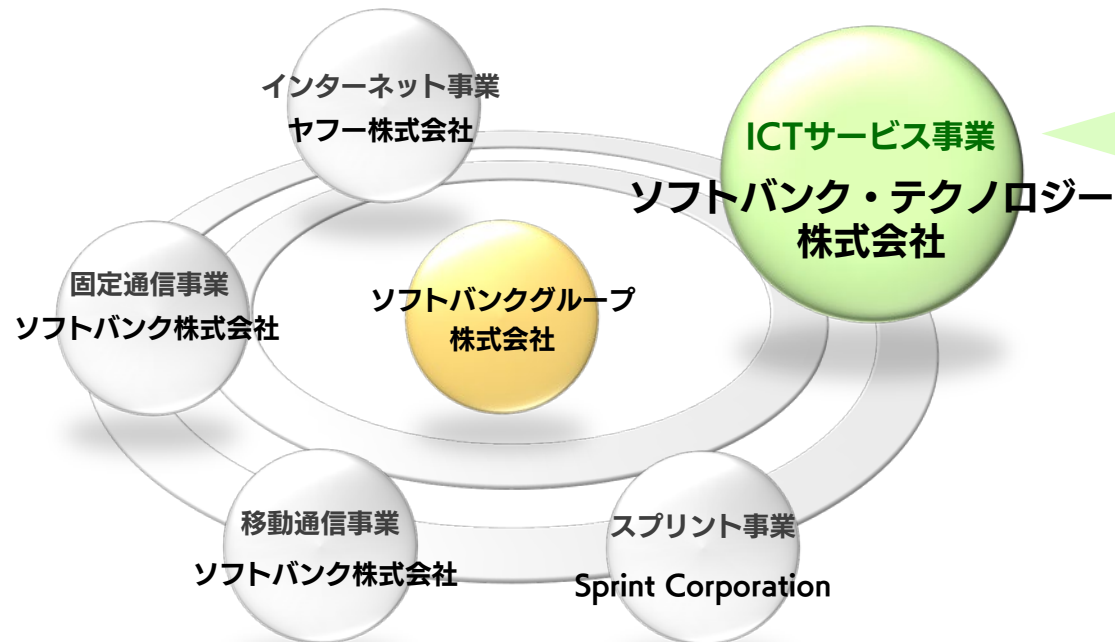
インターネット事業
ヤフー株式会社

ICTサービス事業
ソフトバンク・テクノロジー
株式会社

固定通信事業
ソフトバンク株式会社

ソフトバンクグループ
株式会社

移動通信事業
ソフトバンク株式会社

スプリント事業
Sprint Corporation